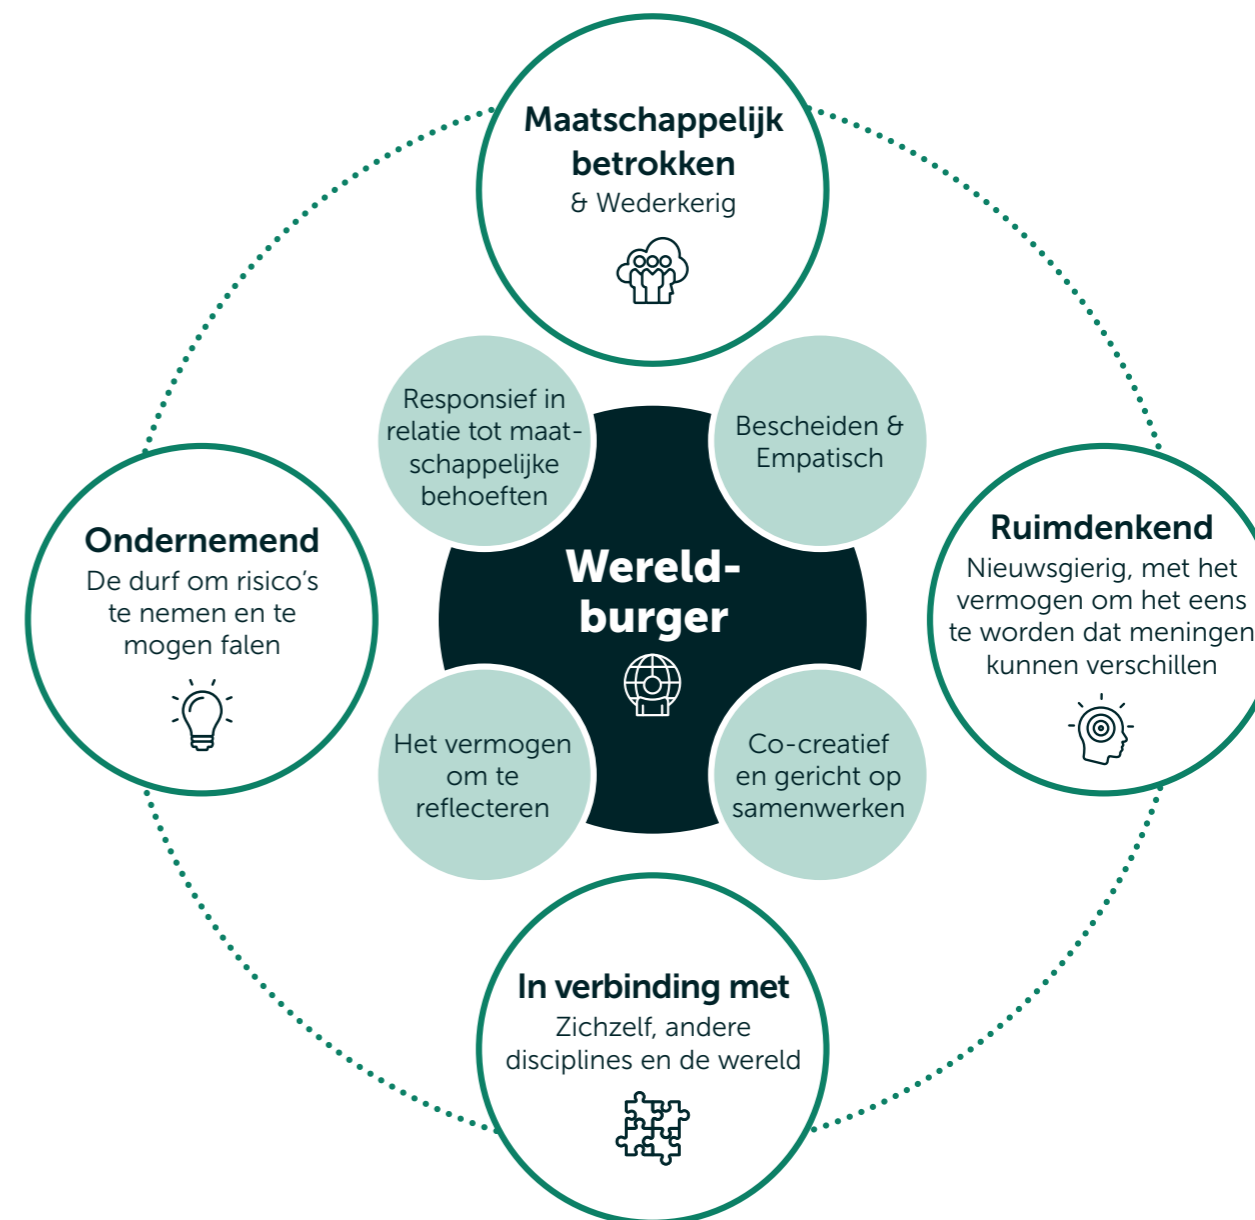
Maatschappelijk betrokken
& Wederkerig

Responsief in relatie tot maatschappelijke behoeften

Bescheiden & Empatisch

Ondernemend
De durf om risico's te nemen en te mogen falen

Wereld-burger

Ruimdenkend
Nieuwsgierig, met het vermogen om het eens te worden dat meningen kunnen verschillen

Het vermogen om te reflecteren

Co-creatief en gericht op samenwerken

In verbinding met
Zichzelf, andere disciplines en de wereld